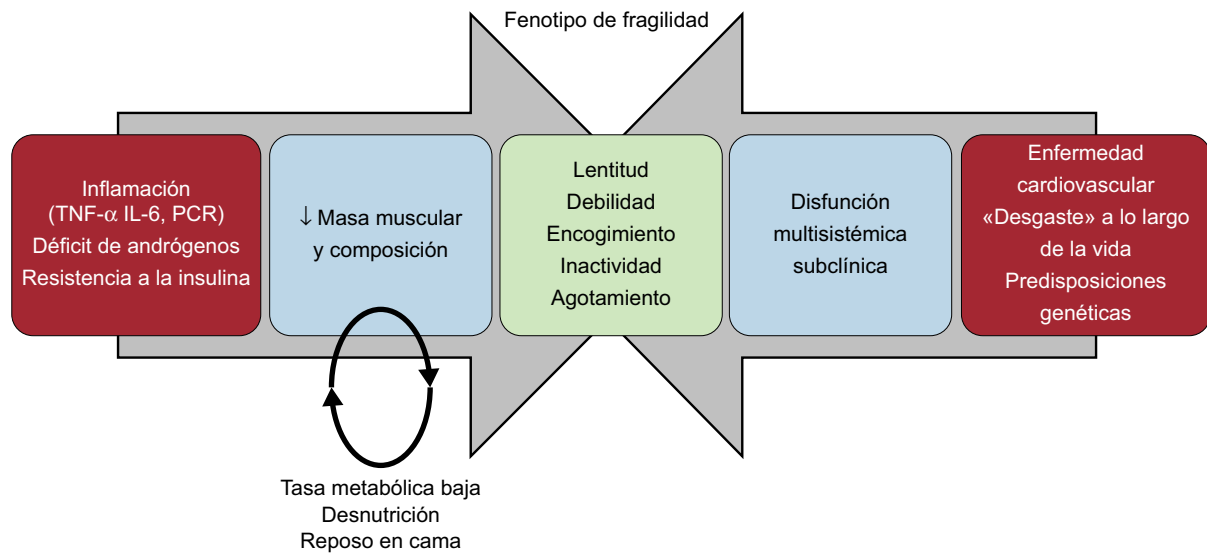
Fenotipo de fragilidad

Inflamación (TNF-$\alpha$ IL-6, PCR)
Déficit de andrógenos
Resistencia a la insulina

↓ Masa muscular y composición

Lentitud
Debilidad
Encogimiento
Inactividad
Agotamiento

Disfunción multisistémica subclínica

Enfermedad cardiovascular
«Desgaste» a lo largo de la vida
Predisposiciones genéticas

Tasa metabólica baja
Desnutrición
Reposo en cama